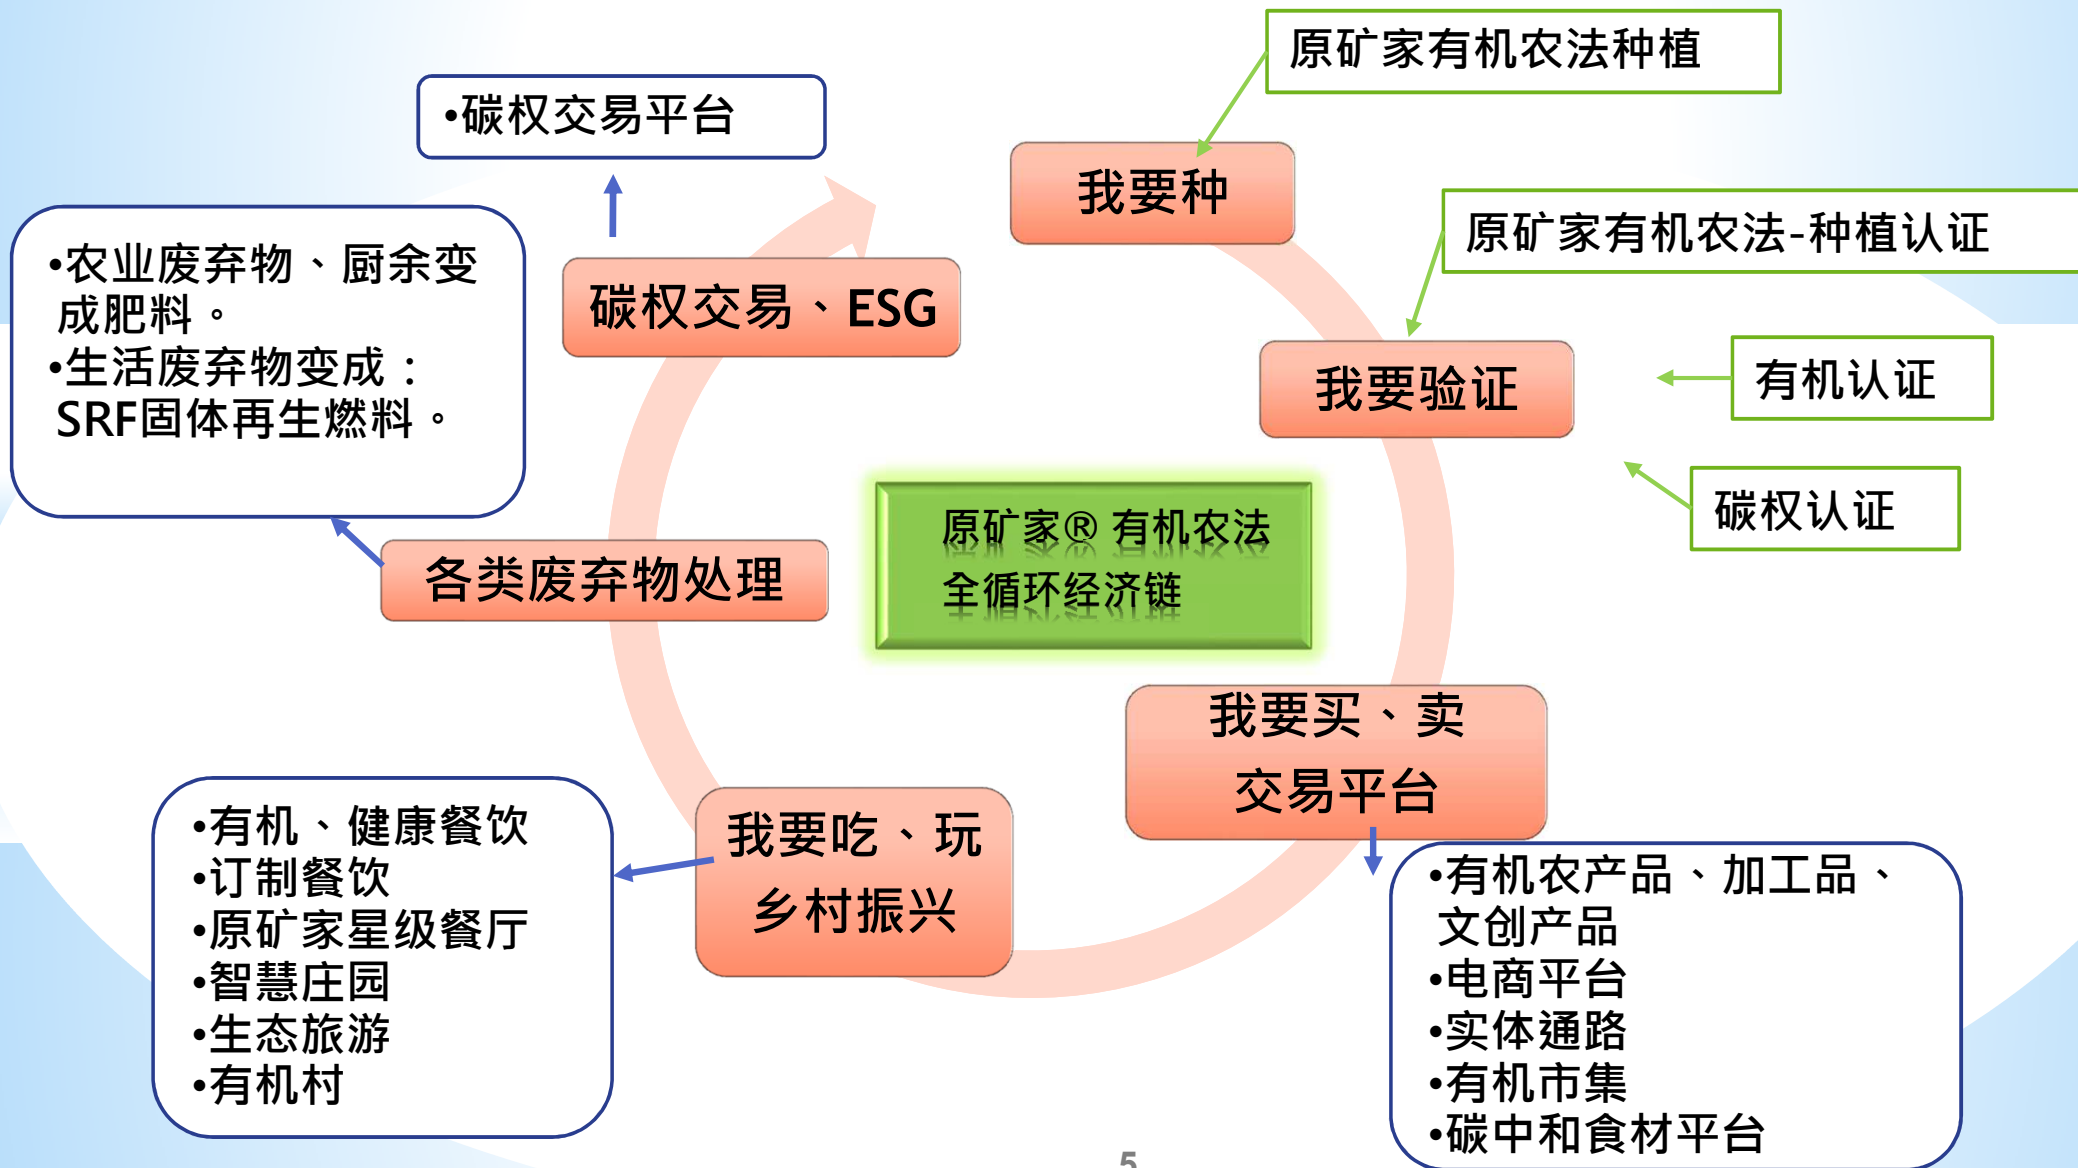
原矿家有机农法种植

•碳权交易平台

我要种

原矿家有机农法-种植认证

•农业废弃物、厨余变成肥料。
•生活废弃物变成：SRF固体再生燃料。

碳权交易、ESG

我要验证

有机认证

碳权认证

原矿家® 有机农法
全循环经济链

各类废弃物处理

我要买、卖
交易平台

•有机、健康餐饮
•订制餐饮
•原矿家星级餐厅
•智慧庄园
•生态旅游
•有机村

我要吃、玩
乡村振兴

•有机农产品、加工品、文创产品
•电商平台
•实体通路
•有机市集
•碳中和食材平台

5